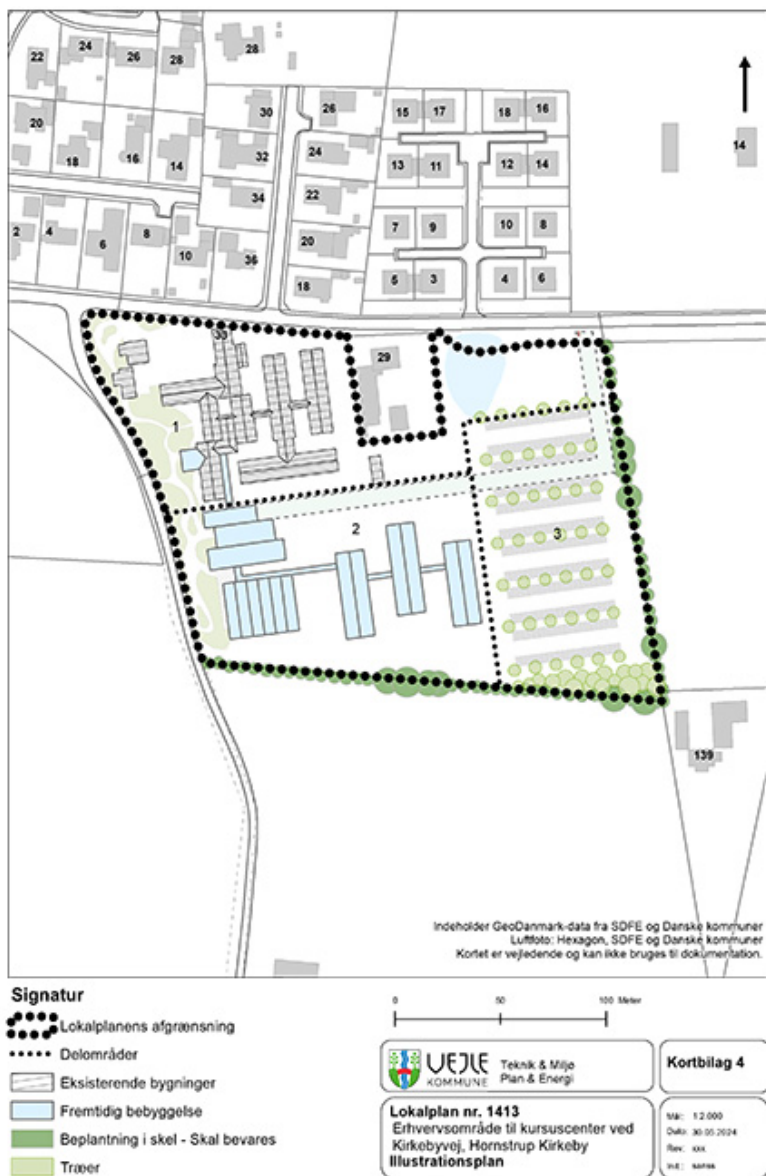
22 24 26 28 28
20 18 16 14
30 32 34
2 4 6 8 10 36
26 24 22 20 18
15 17 18 16
13 11 12 14
7 9 10 8
5 3 4 6
14
33 29
1 2 3
139

Indeholder GeoDanmark-data fra SDFE og Danske kommuner
Luftfoto: Hexagon, SDFE og Danske kommuner
Kortet er vejledende og kan ikke bruges til dokumentation.

Signatur
Lokalplanens afgrænsning
Delområder
Eksisterende bygninger
Fremtidig bebyggelse
Beplantning i skel - Skal bevares
Træer

0 50 100 Meter

VEJLE KOMMUNE Teknik & Miljø Plan & Energi

Kortbilag 4

Lokalplan nr. 1413
Erhvervsområde til kursuscenter ved Kirkebyvej, Hornstrup Kirkeby
Illustrationsplan

Mål: 1:2.000
Dato: 30.05.2024
Rev: xxx
Init: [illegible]